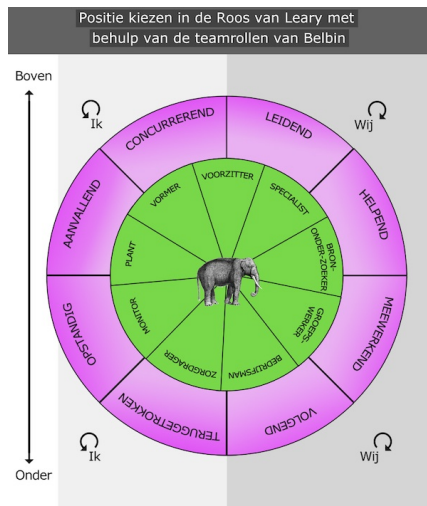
Positie kiezen in de Roos van Leary met behulp van de teamrollen van Belbin

Boven

Ik

Wij

CONCURREREND

LEIDEND

HELPEND

MEEWERKEND

VOLGEND

TERUGGETROKKEN

OPSTANDIG

AANVALLEND

VORMER

VOORZITTER

SPECIALIST

BRON-ONDER-ZOEKER

GROEPS-WERKER

BEDRIJFSMAN

ZORGDRAGER

MONITOR

PLANT

Ik

Wij

Onder